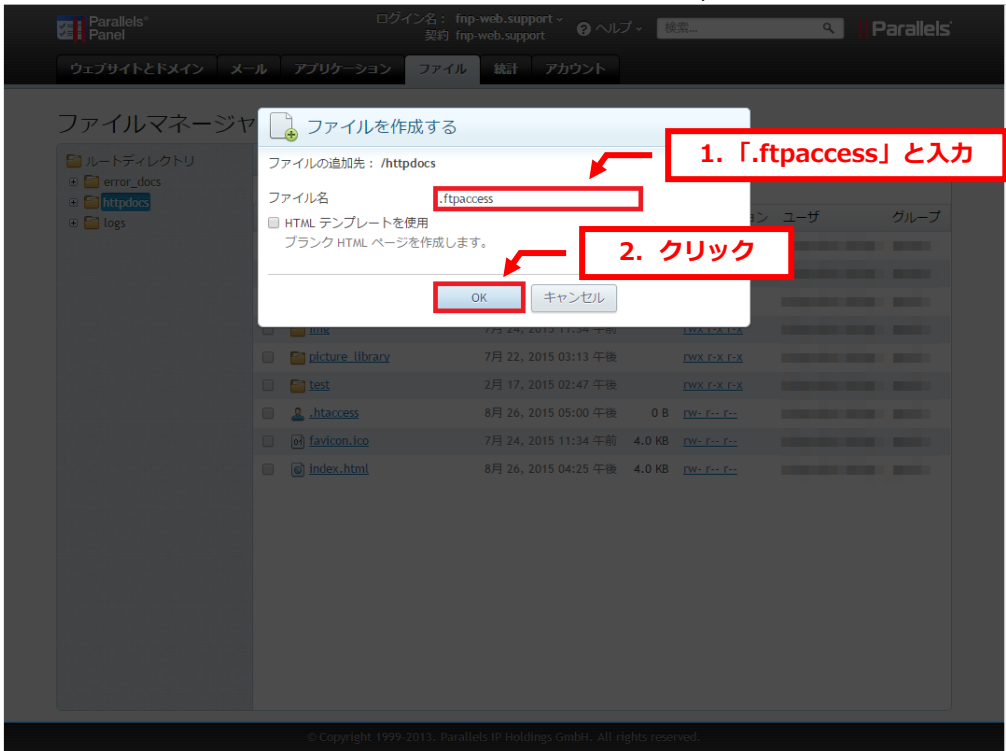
Parallels® Panel

ログイン名： fnp-web.support
契約 fnp-web.support

ヘルプ

検索...

Parallels

ウェブサイトとドメイン　メール　アプリケーション　ファイル　統計　アカウント

ファイルマネージャ

ルートディレクトリ
error_docs
httpdocs
logs

ファイルを作成する

ファイルの追加先： /httpdocs

ファイル名 .ftpaccess

HTML テンプレートを使用
ブランク HTML ページを作成します。

OK　キャンセル

1.「.ftpaccess」と入力

2. クリック

ユーザ　グループ

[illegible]　7月 24, 2015 11:34 午前　rwx r-x r-x
picture_library　7月 22, 2015 03:13 午後　rwx r-x r-x
test　2月 17, 2015 02:47 午後　rwx r-x r-x
.htaccess　8月 26, 2015 05:00 午後　0 B　rw- r-- r--
favicon.ico　7月 24, 2015 11:34 午前　4.0 KB　rw- r-- r--
index.html　8月 26, 2015 04:25 午後　4.0 KB　rw- r-- r--

© Copyright 1999-2013. Parallels IP Holdings GmbH. All rights reserved.